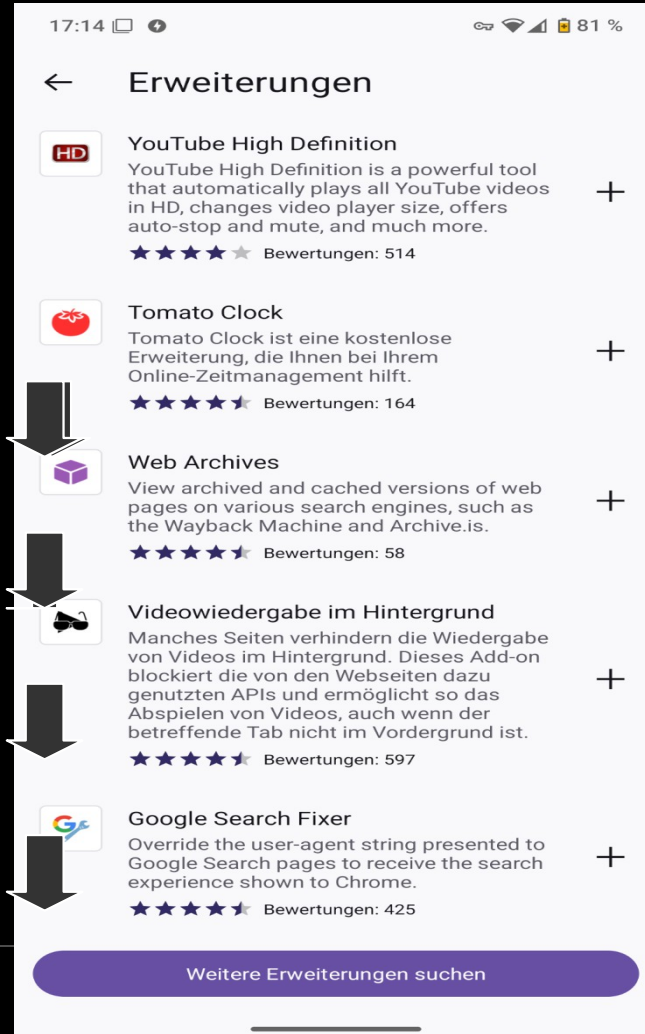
17:14 81 %

Erweiterungen

HD

YouTube High Definition
YouTube High Definition is a powerful tool that automatically plays all YouTube videos in HD, changes video player size, offers auto-stop and mute, and much more.
Bewertungen: 514

Tomato Clock
Tomato Clock ist eine kostenlose Erweiterung, die Ihnen bei Ihrem Online-Zeitmanagement hilft.
Bewertungen: 164

Web Archives
View archived and cached versions of web pages on various search engines, such as the Wayback Machine and Archive.is.
Bewertungen: 58

Videowiedergabe im Hintergrund
Manches Seiten verhindern die Wiedergabe von Videos im Hintergrund. Dieses Add-on blockiert die von den Webseiten dazu genutzten APIs und ermöglicht so das Abspielen von Videos, auch wenn der betreffende Tab nicht im Vordergrund ist.
Bewertungen: 597

Google Search Fixer
Override the user-agent string presented to Google Search pages to receive the search experience shown to Chrome.
Bewertungen: 425

Weitere Erweiterungen suchen